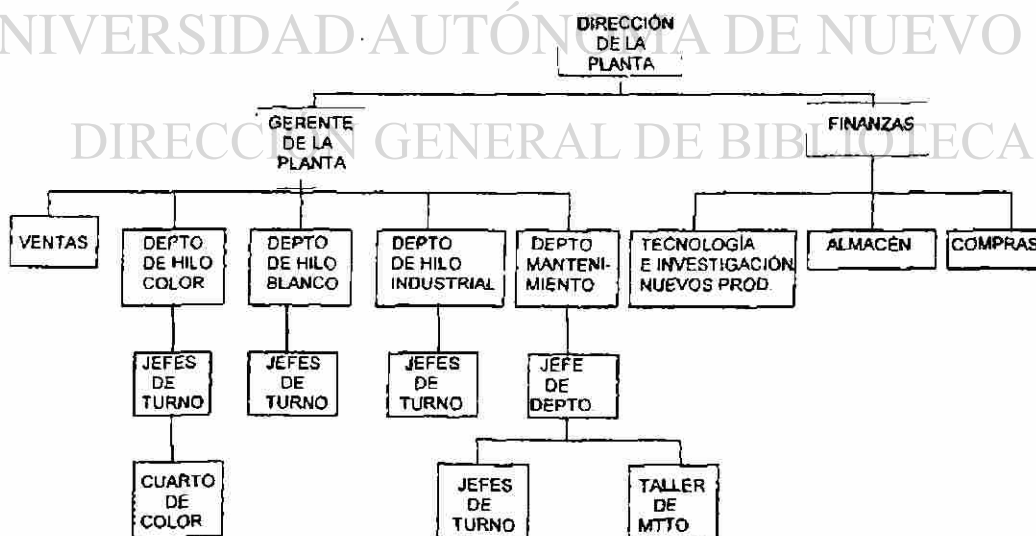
NIVERSIDAD AUTÓNOMA DE NUEVO

DIRECCIÓN GENERAL DE BIBLIOTECA

DIRECCIÓN DE LA PLANTA

GERENTE DE LA PLANTA

FINANZAS

VENTAS

DEPTO DE HILO COLOR

DEPTO DE HILO BLANCO

DEPTO DE HILO INDUSTRIAL

DEPTO MANTENIMIENTO

TECNOLOGÍA E INVESTIGACIÓN NUEVOS PROD.

ALMACÉN

COMPRAS

JEFES DE TURNO

JEFES DE TURNO

JEFES DE TURNO

JEFE DE DEPTO

CUARTO DE COLOR

JEFES DE TURNO

TALLER DE MTTO